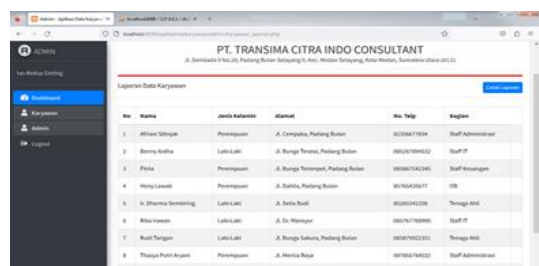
Admin - Aplikasi Data Karyaw... | localhost:8080 / 127.0.0.1 / db

ADMIN

Ivo Melisa Ginting

Dashboard
Karyawan
Admin
Logout

PT. TRANSIMA CITRA INDO CONSULTANT

Jl. Sembada V No.26, Padang Bulan Selayang II, Kec. Medan Selayang, Kota Medan, Sumatera Utara 20131

Laporan Data Karyawan

Cetak Laporan

| No | Nama | Jenis Kelamin | Alamat | No. Telp | Bagian |
|---|---|---|---|---|---|
| 1 | Afriani Sitepe | Perempuan | Jl. Cempaka, Padang Bulan | 82356677834 | Staff Administrasi |
| 2 | Benny Ardha | Laki-Laki | Jl. Bunga Teratai, Padang Bulan | 085267894022 | Staff IT |
| 3 | Fitria | Perempuan | Jl. Bunga Terompet, Padang Bulan | 085867541345 | Staff Keuangan |
| 4 | Hony Lawati | Perempuan | Jl. Dahlia, Padang Bulan | 85765439677 | OB |
| 5 | Ir. Dharma Sembiring | Laki-Laki | Jl. Setia Budi | 85265342338 | Tenaga Ahli |
| 6 | Rika Hawan | Laki-Laki | Jl. Dr. Mansyur | 085767768890 | Staff IT |
| 7 | Rudi Tarigan | Laki-Laki | Jl. Bunga Sakura, Padang Bulan | 085879922311 | Tenaga Ahli |
| 8 | Thasya Putri Aryani | Perempuan | Jl. Merica Raya | 087866784022 | Staff Administrasi |